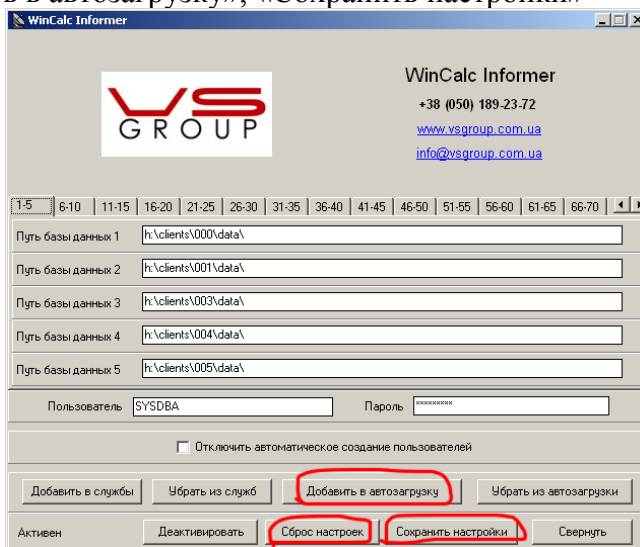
в в автозагрузку», «Сохранить настройки»

WinCalc Informer

VS GROUP

WinCalc Informer
+38 (050) 189-23-72
www.vsgroup.com.ua
info@vsgroup.com.ua

1-5 | 6-10 | 11-15 | 16-20 | 21-25 | 26-30 | 31-35 | 36-40 | 41-45 | 46-50 | 51-55 | 56-60 | 61-65 | 66-70

Путь базы данных 1 h:\clients\000\data\
Путь базы данных 2 h:\clients\001\data\
Путь базы данных 3 h:\clients\003\data\
Путь базы данных 4 h:\clients\004\data\
Путь базы данных 5 h:\clients\005\data\

Пользователь SYSDBA
Пароль *********

Отключить автоматическое создание пользователей

Добавить в службы
Убрать из служб
Добавить в автозагрузку
Убрать из автозагрузки

Активен
Деактивировать
Сброс настроек
Сохранить настройки
Свернуть